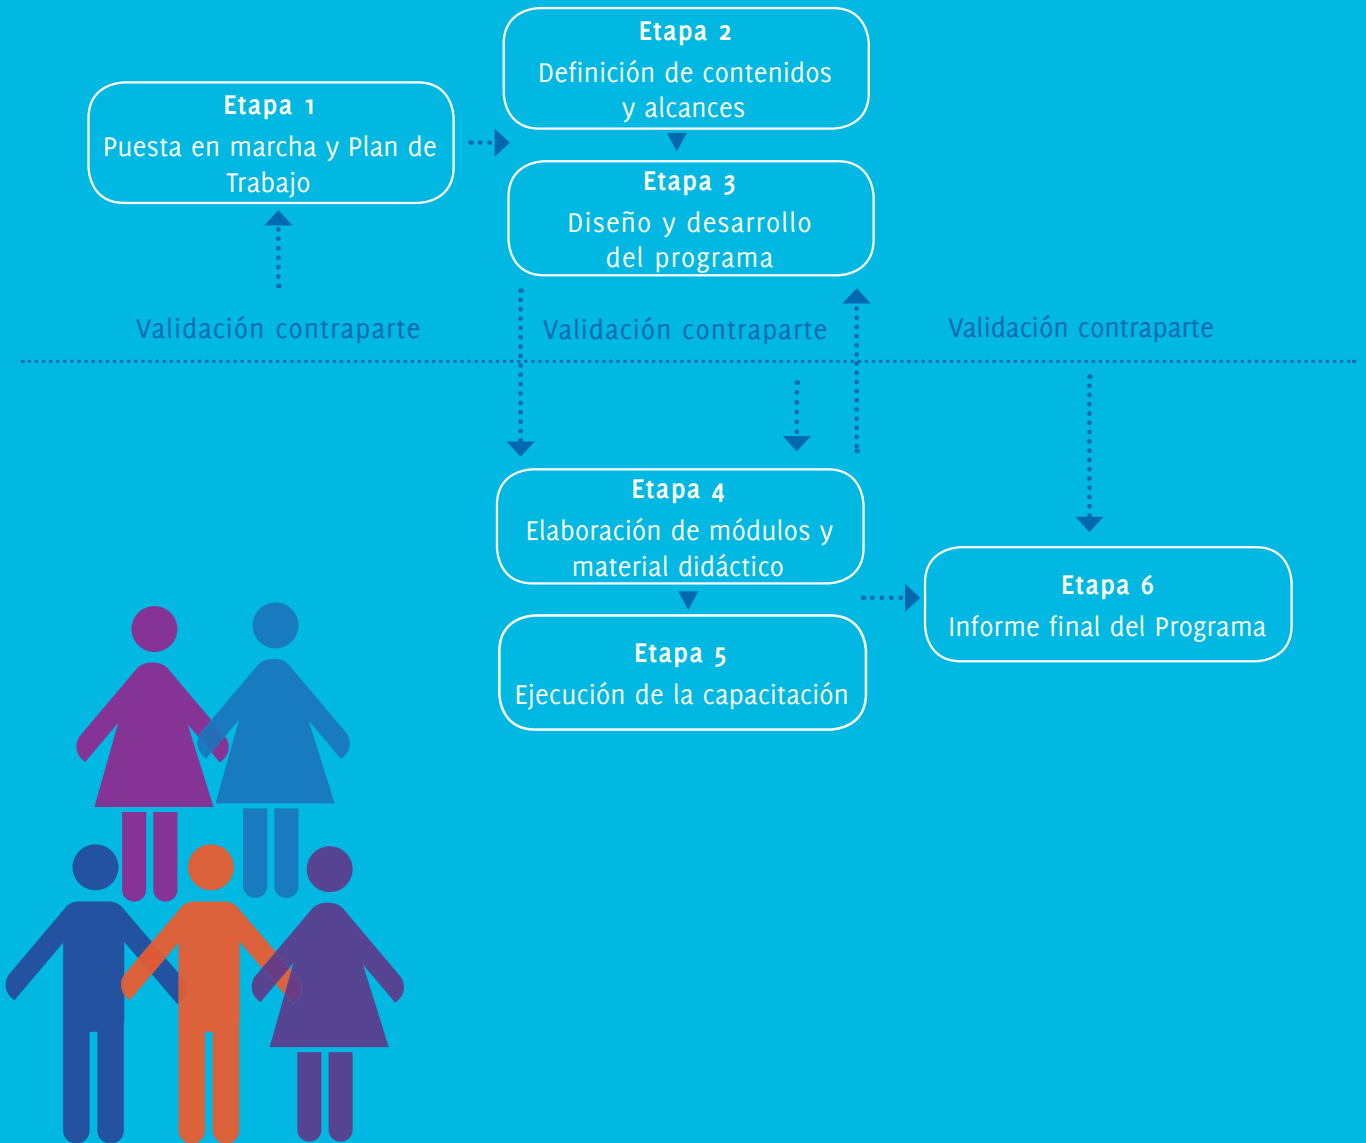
Etapa 1
Puesta en marcha y Plan de Trabajo

Etapa 2
Definición de contenidos y alcances

Etapa 3
Diseño y desarrollo del programa

Validación contraparte

Validación contraparte

Validación contraparte

Etapa 4
Elaboración de módulos y material didáctico

Etapa 5
Ejecución de la capacitación

Etapa 6
Informe final del Programa